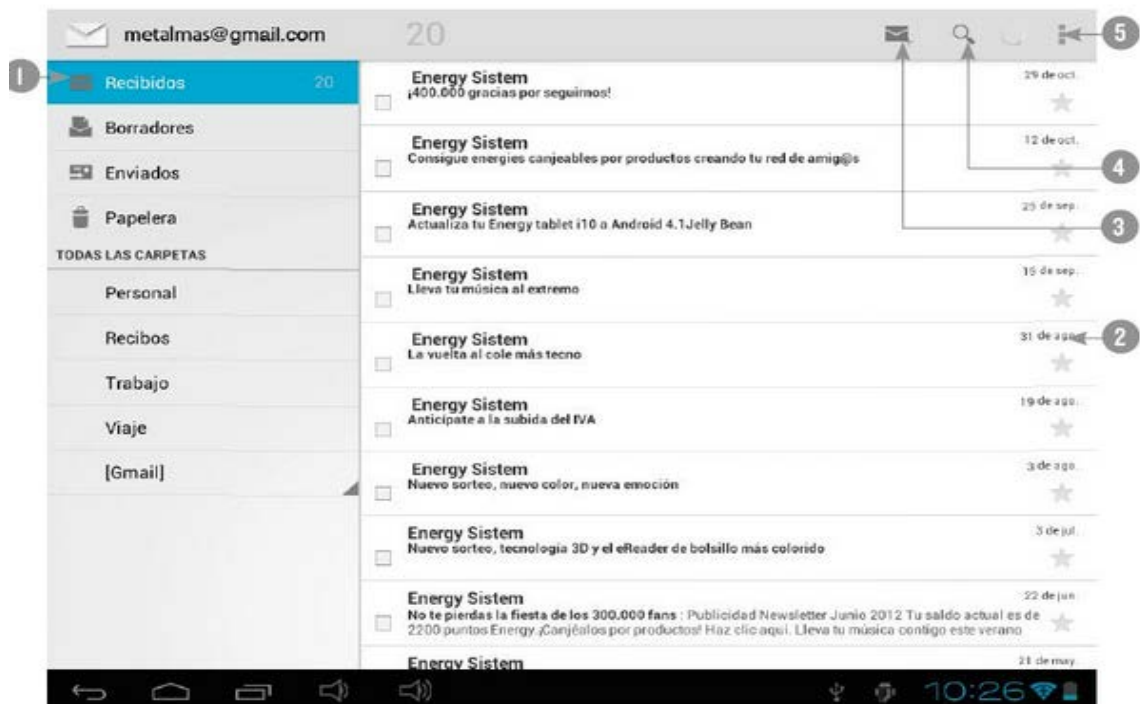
metalmas@gmail.com 20

5

1 Recibidos 20

Borradores

Enviados

Papelera

TODAS LAS CARPETAS

Personal

Recibos

Trabajo

Viaje

[Gmail]

Energy Sistem
¡400.000 gracias por seguirnos!
29 de oct.

Energy Sistem
Consigue energies canjeables por productos creando tu red de amig@s
12 de oct.

4

Energy Sistem
Actualiza tu Energy tablet i10 a Android 4.1Jelly Bean
25 de sep.

3

Energy Sistem
Lleva tu música al extremo
15 de sep.

Energy Sistem
La vuelta al cole más tecno
31 de ago.

2

Energy Sistem
Anticípate a la subida del IVA
19 de ago.

Energy Sistem
Nuevo sorteo, nuevo color, nueva emoción
3 de ago.

Energy Sistem
Nuevo sorteo, tecnología 3D y el eReader de bolsillo más colorido
3 de jul.

Energy Sistem
No te pierdas la fiesta de los 300.000 fans : Publicidad Newsletter Junio 2012 Tu saldo actual es de 2200 puntos Energy ¡Canjéalos por productos! Haz clic aquí. Lleva tu música contigo este verano
22 de jun.

Energy Sistem
21 de may.

10:26